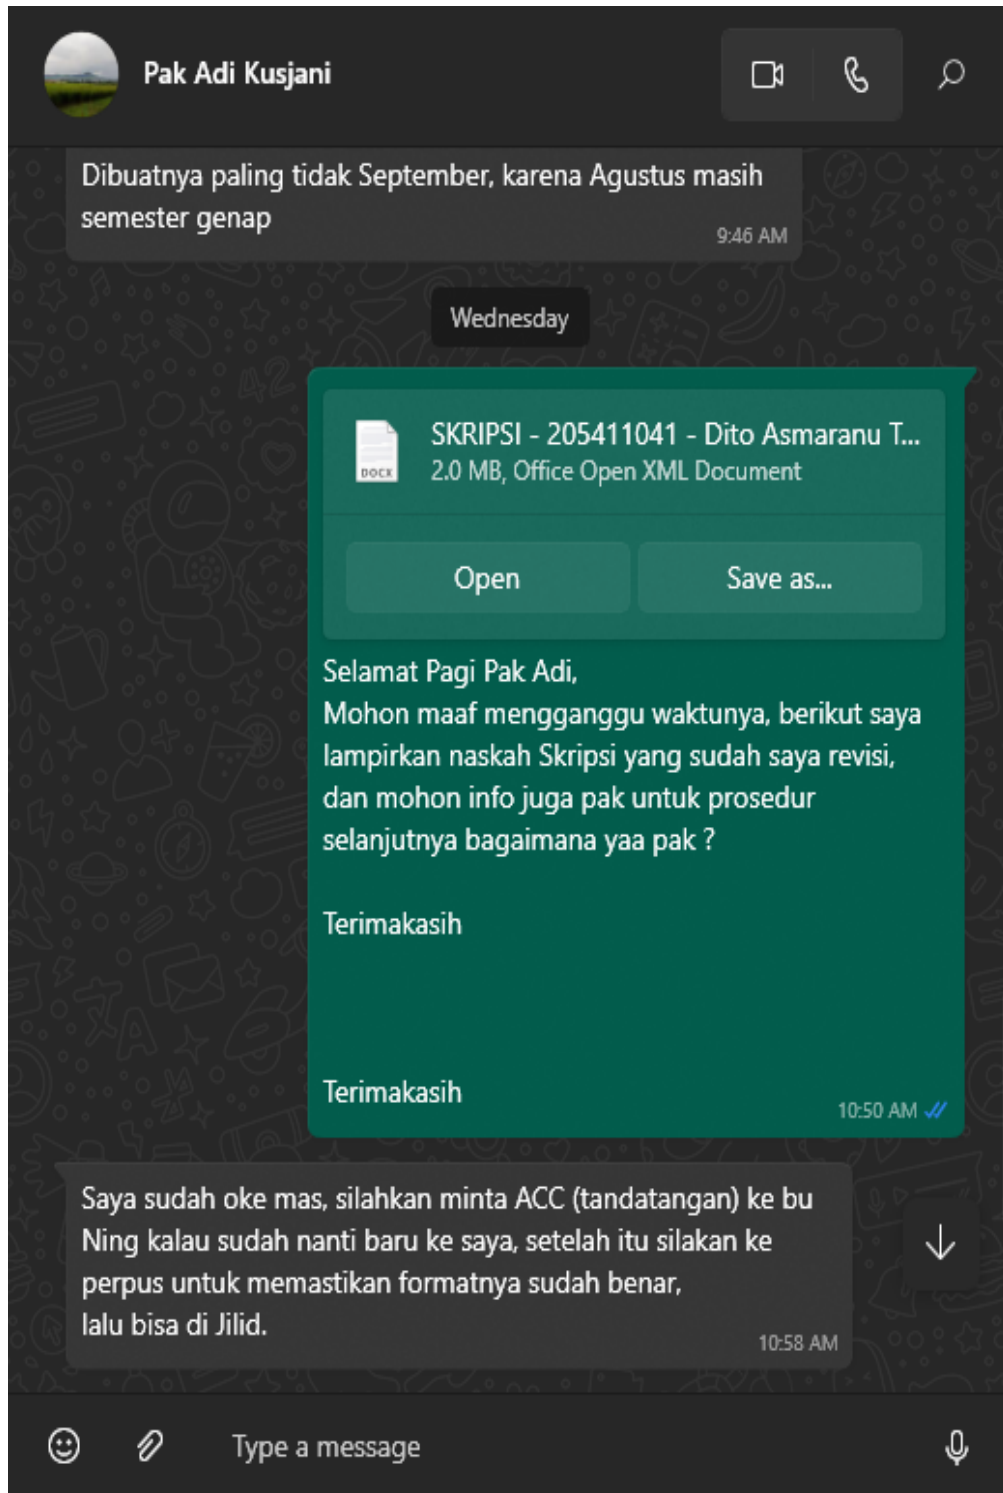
Pak Adi Kusjani

Dibuatnya paling tidak September, karena Agustus masih semester genap
9:46 AM

Wednesday

DOCX
SKRIPSI - 205411041 - Dito Asmaranu T...
2.0 MB, Office Open XML Document

Open
Save as...

Selamat Pagi Pak Adi,
Mohon maaf mengganggu waktunya, berikut saya lampirkan naskah Skripsi yang sudah saya revisi, dan mohon info juga pak untuk prosedur selanjutnya bagaimana yaa pak ?

Terimakasih

Terimakasih
10:50 AM

Saya sudah oke mas, silahkan minta ACC (tandatangan) ke bu Ning kalau sudah nanti baru ke saya, setelah itu silakan ke perpus untuk memastikan formatnya sudah benar,
lalu bisa di Jilid.
10:58 AM

Type a message